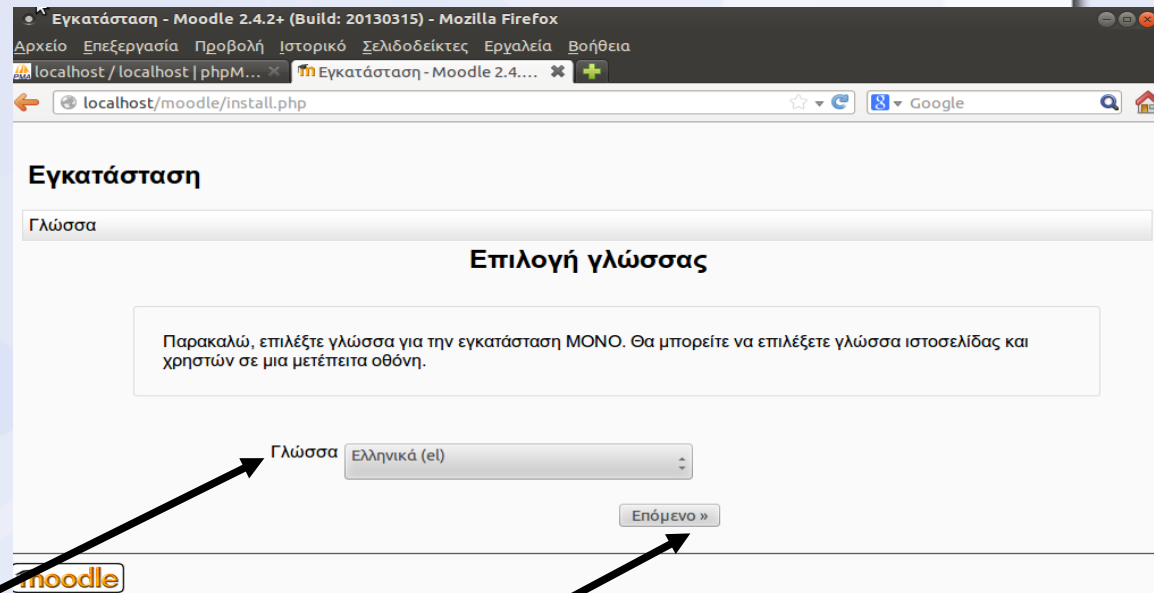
Εγκατάσταση - Moodle 2.4.2+ (Build: 20130315) - Mozilla Firefox

Αρχείο Επεξεργασία Προβολή Ιστορικό Σελιδοδείκτες Εργαλεία Βοήθεια

localhost / localhost | phpM... Εγκατάσταση - Moodle 2.4....

localhost/moodle/install.php

Google

Εγκατάσταση

Γλώσσα

Επιλογή γλώσσας

Παρακαλώ, επιλέξτε γλώσσα για την εγκατάσταση ΜΟΝΟ. Θα μπορείτε να επιλέξετε γλώσσα ιστοσελίδας και χρηστών σε μια μετέπειτα οθόνη.

Γλώσσα Ελληνικά (el)

Επόμενο »

moodle